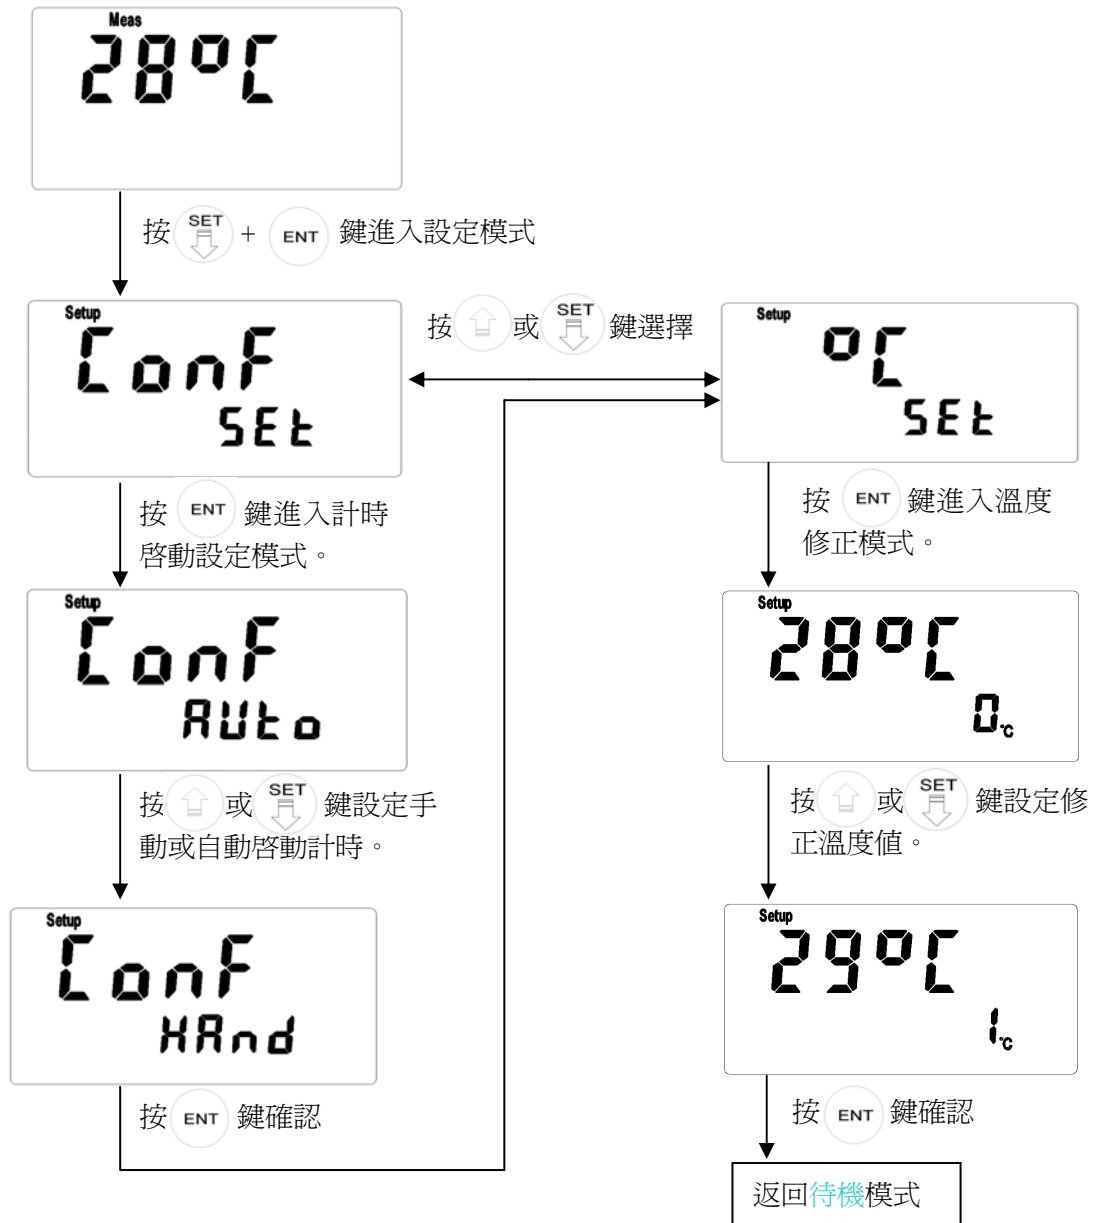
Meas
28°C

按 SET + ENT 鍵進入設定模式

Setup
ConF
SEt

按 ⇧ 或 SET 鍵選擇

Setup
°C
SEt

按 ENT 鍵進入計時啓動設定模式。

Setup
ConF
AUto

按 ⇧ 或 SET 鍵設定手動或自動啓動計時。

Setup
ConF
HAnd

按 ENT 鍵確認

按 ENT 鍵進入溫度修正模式。

Setup
28°C
0°C

按 ⇧ 或 SET 鍵設定修正溫度值。

Setup
29°C
1°C

按 ENT 鍵確認

返回待機模式